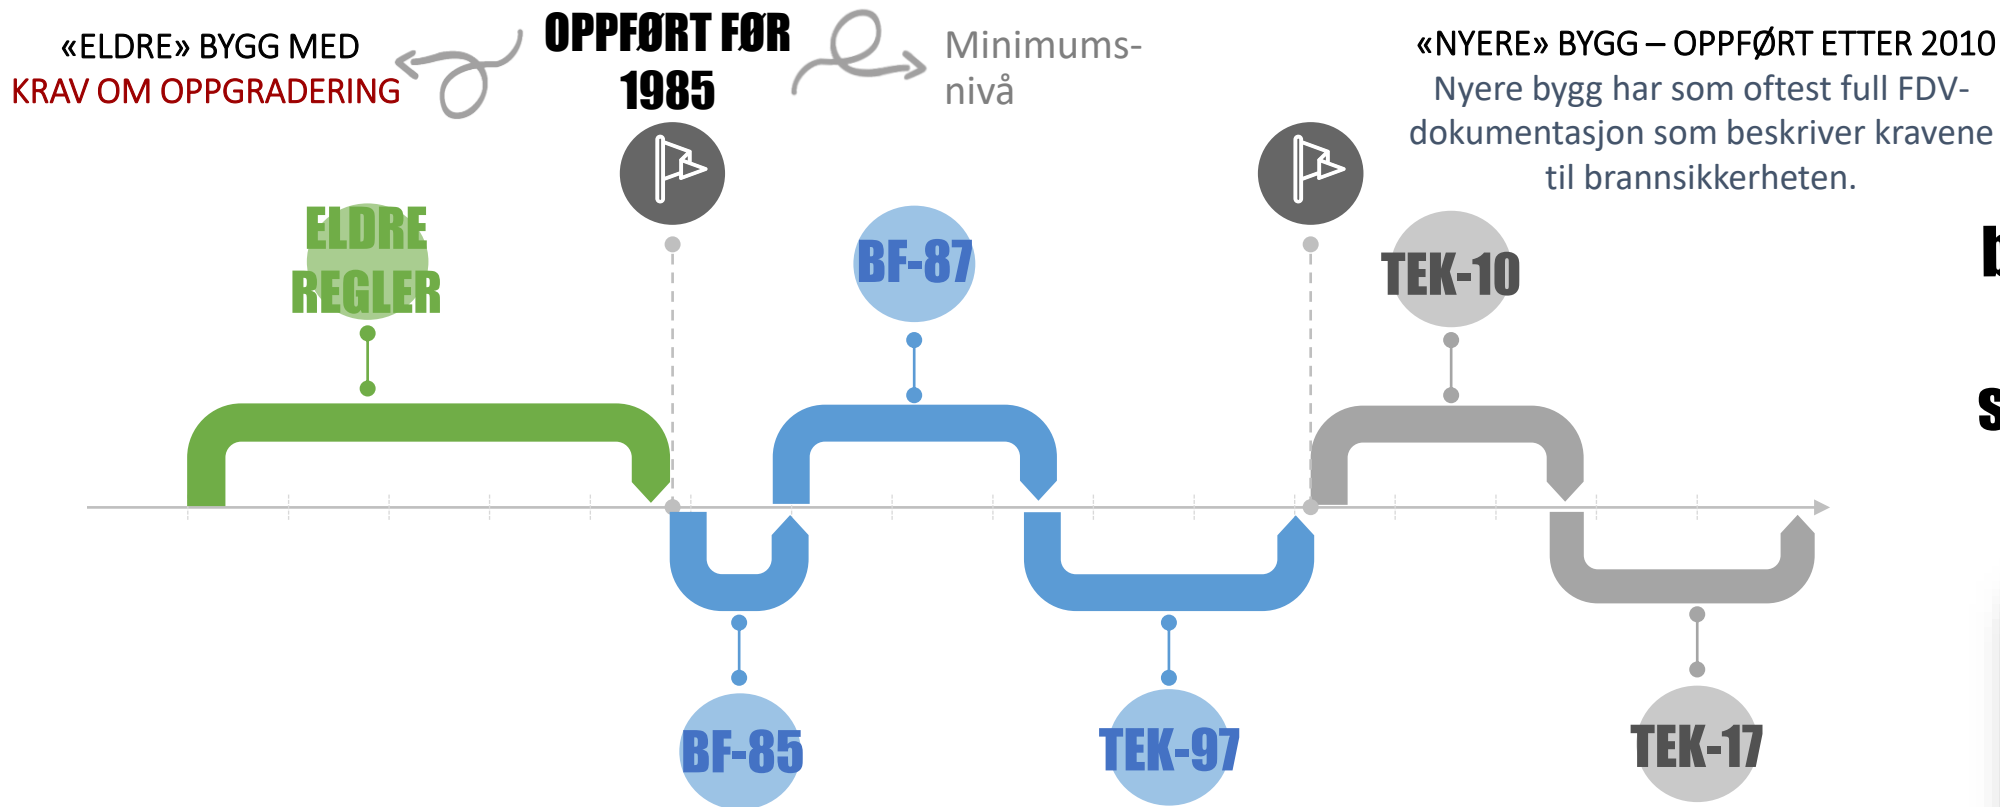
«ELDRE» BYGG MED
KRAV OM OPPGRADERING

OPPFØRT FØR 1985

Minimums-
nivå

«NYERE» BYGG – OPPFØRT ETTER 2010
Nyere bygg har som oftest full FDV-dokumentasjon som beskriver kravene til brannsikkerheten.

ELDRE REGLER

BF-87

TEK-10

BF-85

TEK-97

TEK-17

b

S